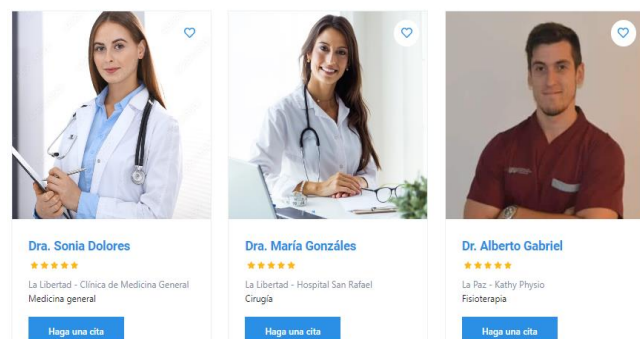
Dra. Sonia Dolores

La Libertad - Clínica de Medicina General
Medicina general

Haga una cita

Dra. María Gonzáles

La Libertad - Hospital San Rafael
Cirugía

Haga una cita

Dr. Alberto Gabriel

La Paz - Kathy Physio
Fisioterapia

Haga una cita